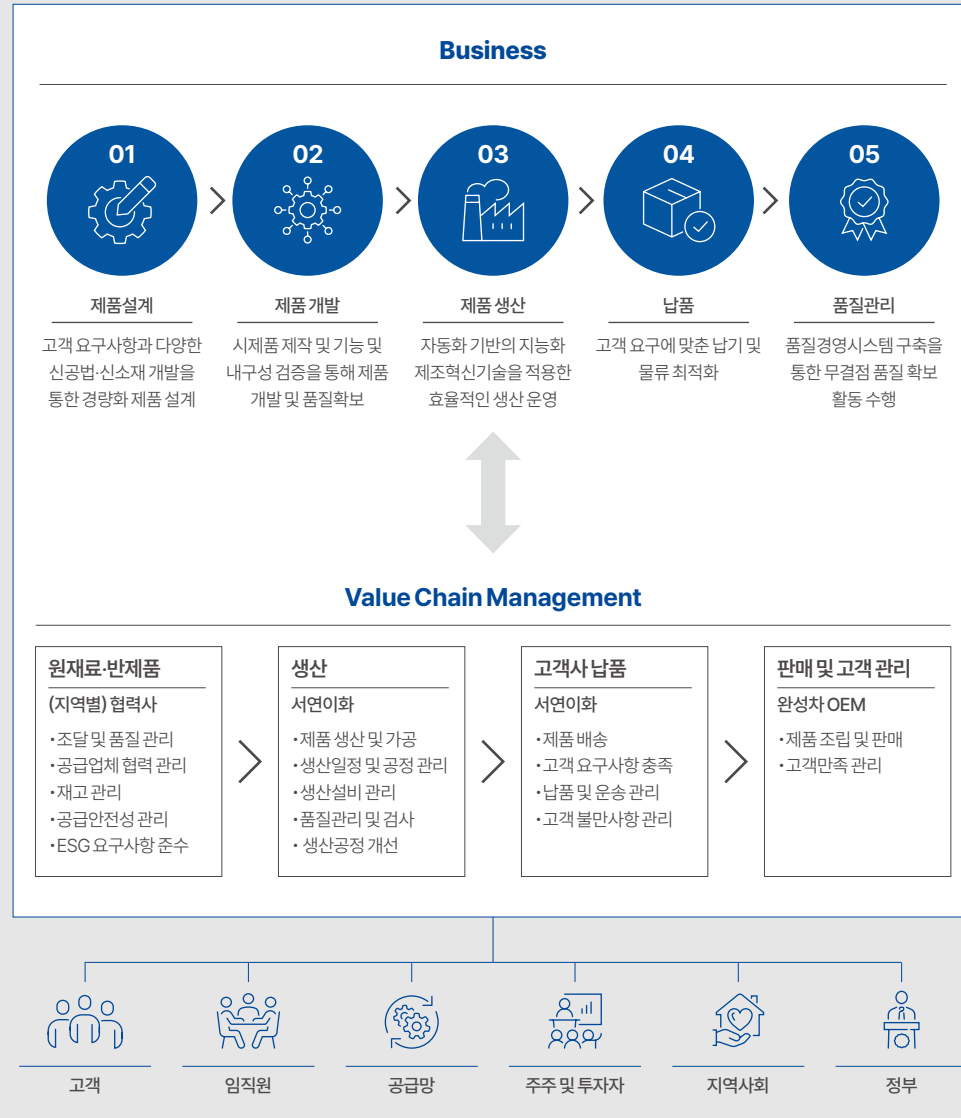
Business

01

02

03

04

05

제품설계

고객 요구사항과 다양한 신공법·신소재 개발을 통한 경량화 제품 설계

제품 개발

시제품 제작 및 기능 및 내구성 검증을 통해 제품 개발 및 품질확보

제품 생산

자동화 기반의 지능화 제조혁신기술을 적용한 효율적인 생산 운영

납품

고객 요구에 맞춘 납기 및 물류 최적화

품질관리

품질경영시스템 구축을 통한 무결점 품질 확보 활동 수행

Value Chain Management

원재료·반제품

(지역별) 협력사

•조달 및 품질 관리
•공급업체 협력 관리
•재고 관리
•공급안전성 관리
•ESG 요구사항 준수

생산

서연이화

•제품 생산 및 가공
•생산일정 및 공정 관리
•생산설비 관리
•품질관리 및 검사
• 생산공정 개선

고객사 납품

서연이화

•제품 배송
•고객 요구사항 충족
•납품 및 운송 관리
•고객 불만사항 관리

판매 및 고객 관리

완성차 OEM

•제품 조립 및 판매
•고객만족 관리

고객

임직원

공급망

주주 및 투자자

지역사회

정부